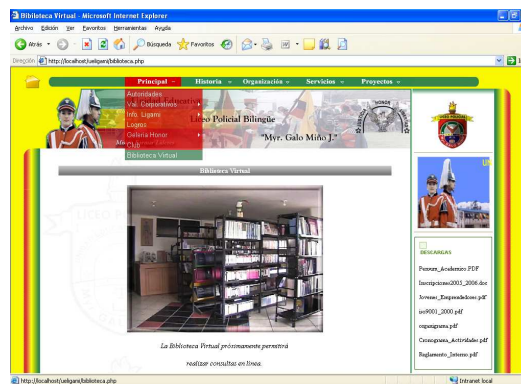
Biblioteca Virtual - Microsoft Internet Explorer

Archivo Edición Ver Favoritos Herramientas Ayuda

Atrás Búsqueda Favoritos

Dirección http://localhost/uelgani/biblioteca.php

Principal Historia Organización Servicios Proyectos

Autoridades
Val. Corporativos
Info. Ligami
Logros
Galeria Honor
Club
Biblioteca Virtual

Liceo Policial Bilingüe

"Myr. Galo Miño J."

Biblioteca Virtual

La Biblioteca Virtual próximamente permitirá realizar consultas en línea.

DESCARGAS

Pensum_Academico PDF
Inscripciones2005_2006.doc
Jovenes_Emprendedores.pdf
iso9001_2000.pdf
organigrama.pdf
Cronograma_Actividades.pdf
Reglamento_Interno.pdf

http://localhost/uelgani/biblioteca.php

Intranet local